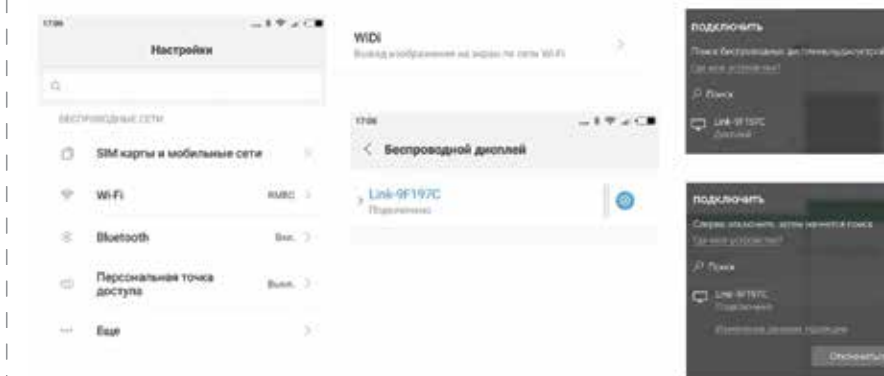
17:06

Настройки

Q

БЕСПРОВОДНЫЕ СЕТИ

SIM карты и мобильные сети

Wi-Fi RMBC

Bluetooth Вкл.

Персональная точка доступа Выкл.

Еще

WiDi
Вывод изображения на экран по сети Wi-Fi

17:06

Беспроводной дисплей

Link-9F197C
Подключено

подключить

Поиск беспроводных дисплеев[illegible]

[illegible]

Поиск

Link-9F197C
Дисплей

подключить

Сначала отключите, затем начнется поиск

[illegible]

Поиск

Link-9F197C
Подключено

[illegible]

Отключиться